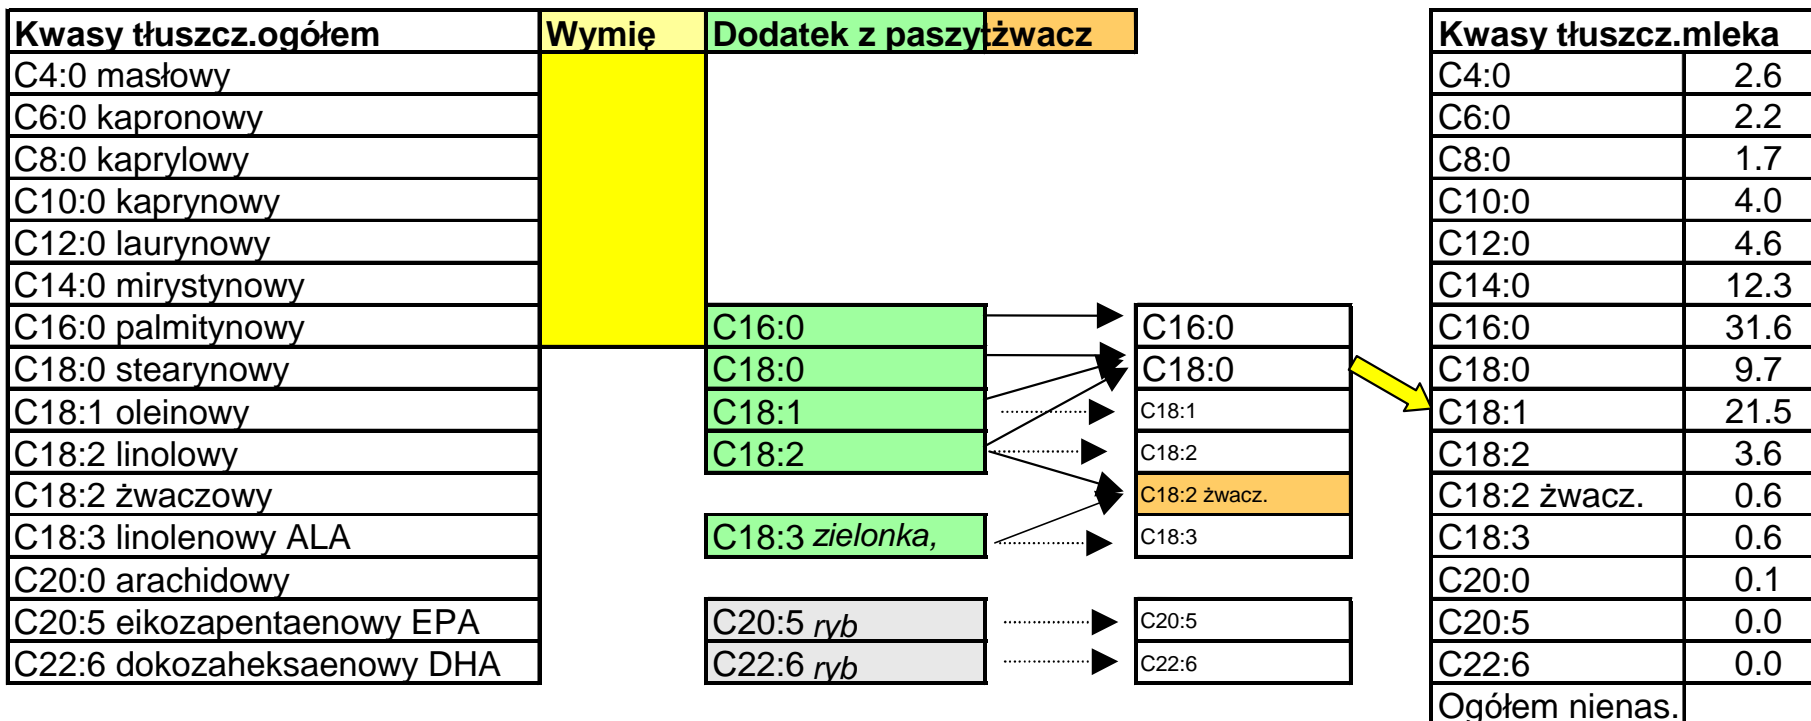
| Kwasy tłuszcz.ogółem | Wymię | Dodatek z paszy | żwacz |
|---|---|---|---|
| C4:0 masłowy | | | |
| C6:0 kapronowy | | | |
| C8:0 kaprylowy | | | |
| C10:0 kaprynowy | | | |
| C12:0 laurynowy | | | |
| C14:0 mirystynowy | | | |
| C16:0 palmitynowy | | C16:0 | C16:0 |
| C18:0 stearynowy | | C18:0 | C18:0 |
| C18:1 oleinowy | | C18:1 | C18:1 |
| C18:2 linolowy | | C18:2 | C18:2 |
| C18:2 żwaczowy | | | C18:2 żwacz. |
| C18:3 linolenowy ALA | | C18:3 *zielonka,* | C18:3 |
| C20:0 arachidowy | | | |
| C20:5 eikozapentaenowy EPA | | C20:5 *ryb* | C20:5 |
| C22:6 dokozaheksaenowy DHA | | C22:6 *ryb* | C22:6 |

| Kwasy tłuszcz.mleka | |
|---|---|
| C4:0 | 2.6 |
| C6:0 | 2.2 |
| C8:0 | 1.7 |
| C10:0 | 4.0 |
| C12:0 | 4.6 |
| C14:0 | 12.3 |
| C16:0 | 31.6 |
| C18:0 | 9.7 |
| C18:1 | 21.5 |
| C18:2 | 3.6 |
| C18:2 żwacz. | 0.6 |
| C18:3 | 0.6 |
| C20:0 | 0.1 |
| C20:5 | 0.0 |
| C22:6 | 0.0 |
| Ogółem nienas. | |